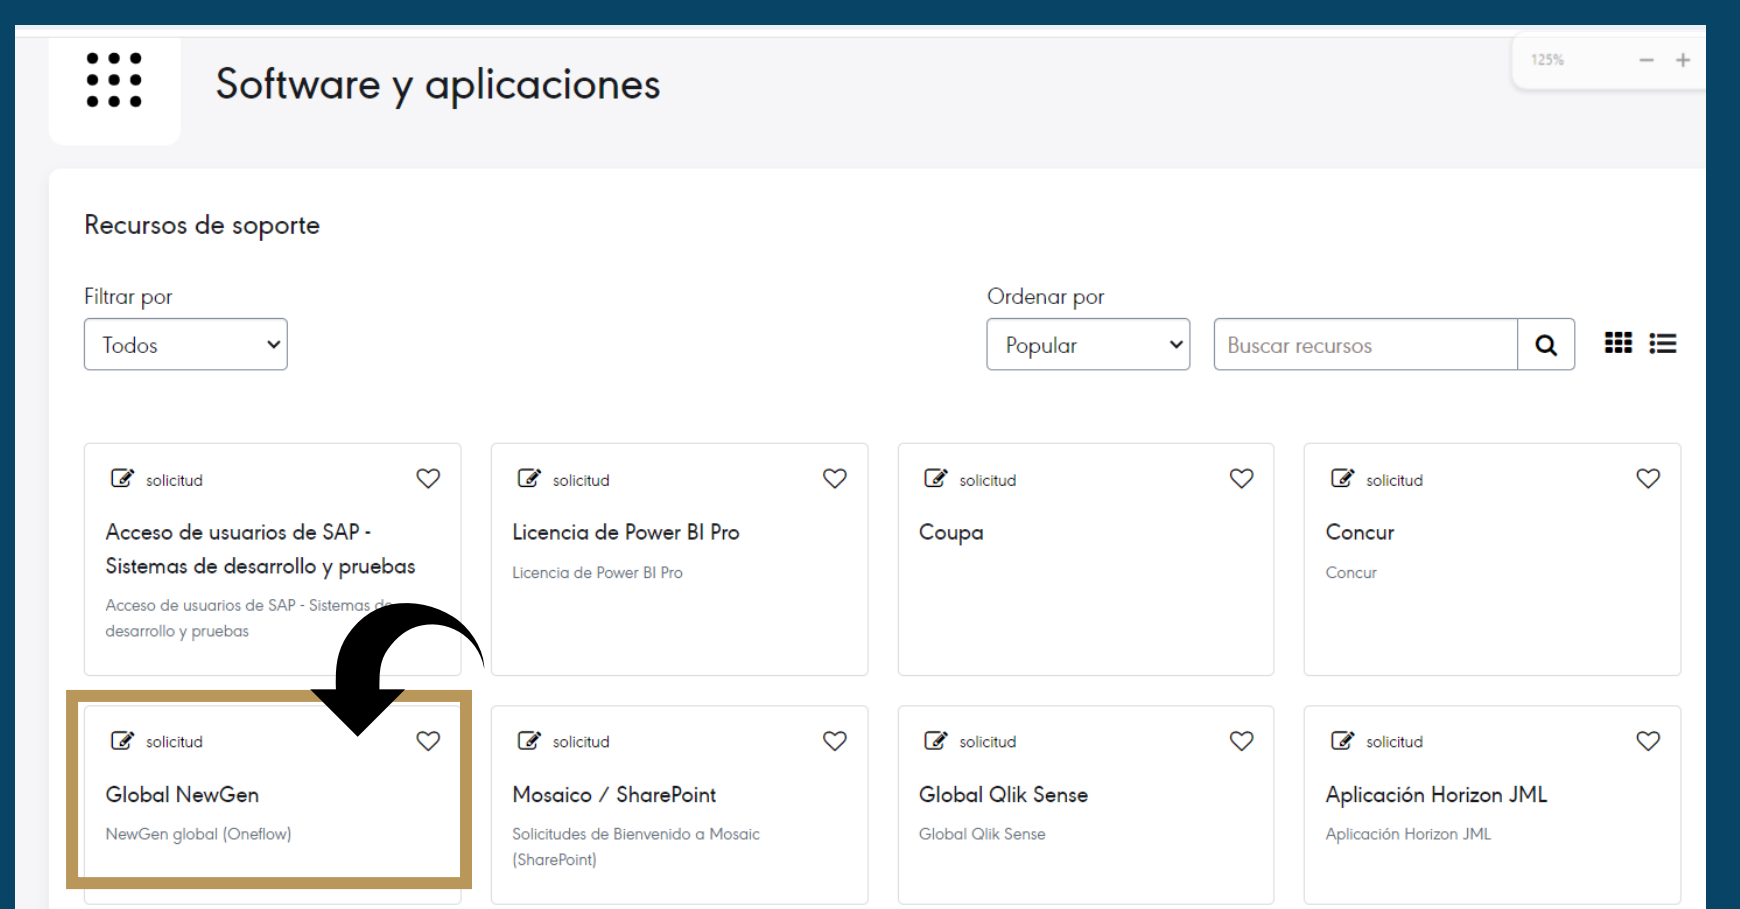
Software y aplicaciones

125%

Recursos de soporte

Filtrar por

Todos

Ordenar por

Popular

Buscar recursos

solicitud

Acceso de usuarios de SAP - Sistemas de desarrollo y pruebas

Acceso de usuarios de SAP - Sistemas de desarrollo y pruebas

solicitud

Licencia de Power BI Pro

Licencia de Power BI Pro

solicitud

Coupa

solicitud

Concur

Concur

solicitud

Global NewGen

NewGen global (Oneflow)

solicitud

Mosaico / SharePoint

Solicitudes de Bienvenido a Mosaic (SharePoint)

solicitud

Global Qlik Sense

Global Qlik Sense

solicitud

Aplicación Horizon JML

Aplicación Horizon JML